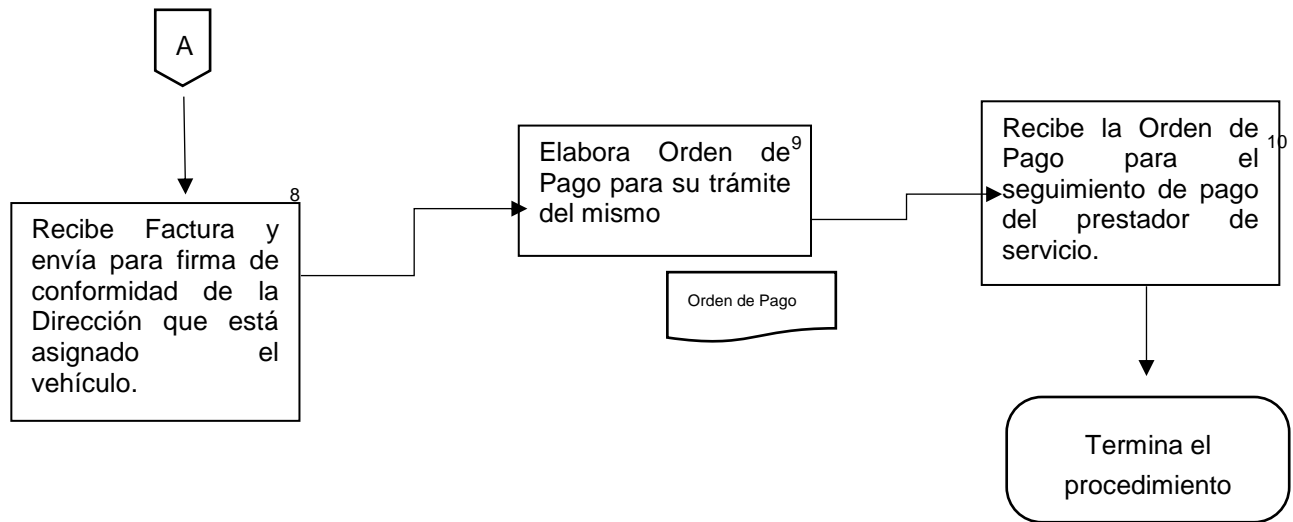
A

8

Recibe Factura y envía para firma de conformidad de la Dirección que está asignado el vehículo.

9

Elabora Orden de Pago para su trámite del mismo

Orden de Pago

10

Recibe la Orden de Pago para el seguimiento de pago del prestador de servicio.

Termina el procedimiento